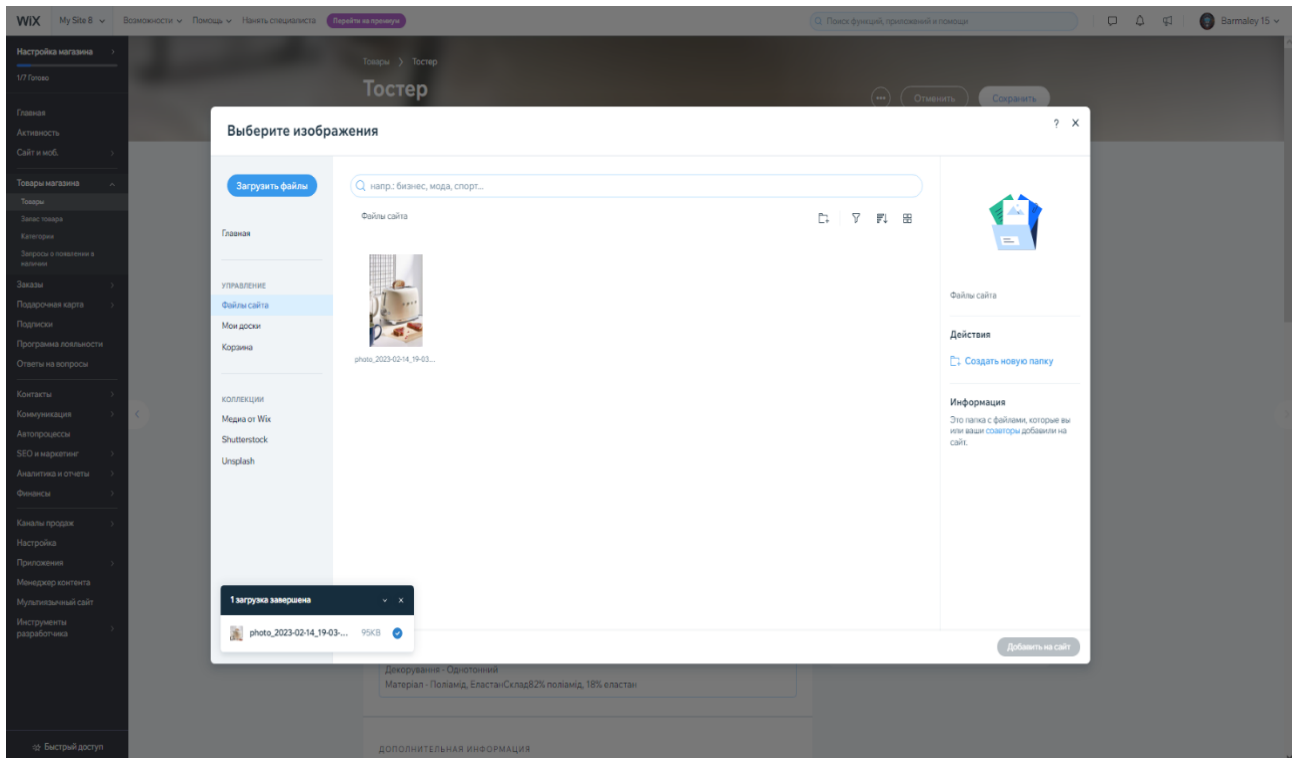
WIX My Site 8 Возможности Помощь Нанять специалиста Перейти на премиум

Поиск функций, приложений и помощи

Barmaley 15

Настройка магазина
1/7 Готово

Главная
Активность
Сайт и моб.

Товары магазина
Товары
Запас товара
Категории
Запросы о появлении в наличии
Заказы
Подарочная карта
Подписки
Программа лояльности
Ответы на вопросы

Контакты
Коммуникация
Автопроцессы
SEO и маркетинг
Аналитика и отчеты
Финансы

Каналы продаж
Настройка
Приложения
Менеджер контента
Мультиязычный сайт
Инструменты разработчика

Быстрый доступ

Товары > Тостер
Тостер
Отменить Сохранить

Выберите изображения
? X

Загрузить файлы
Главная

УПРАВЛЕНИЕ
Файлы сайта
Мои доски
Корзина

КОЛЛЕКЦИИ
Медиа от Wix
Shutterstock
Unsplash

напр.: бизнес, мода, спорт...
Файлы сайта

photo_2023-02-14_19-03...

Файлы сайта

Действия
Создать новую папку

Информация
Это папка с файлами, которые вы или ваши соавторы добавили на сайт.

1 загрузка завершена
photo_2023-02-14_19-03-... 95KB

Добавить на сайт

Декорування - Однотонний
Матеріал - Поліамід, ЕластанСклад82% поліамід, 18% еластан

ДОПОЛНИТЕЛЬНАЯ ИНФОРМАЦИЯ